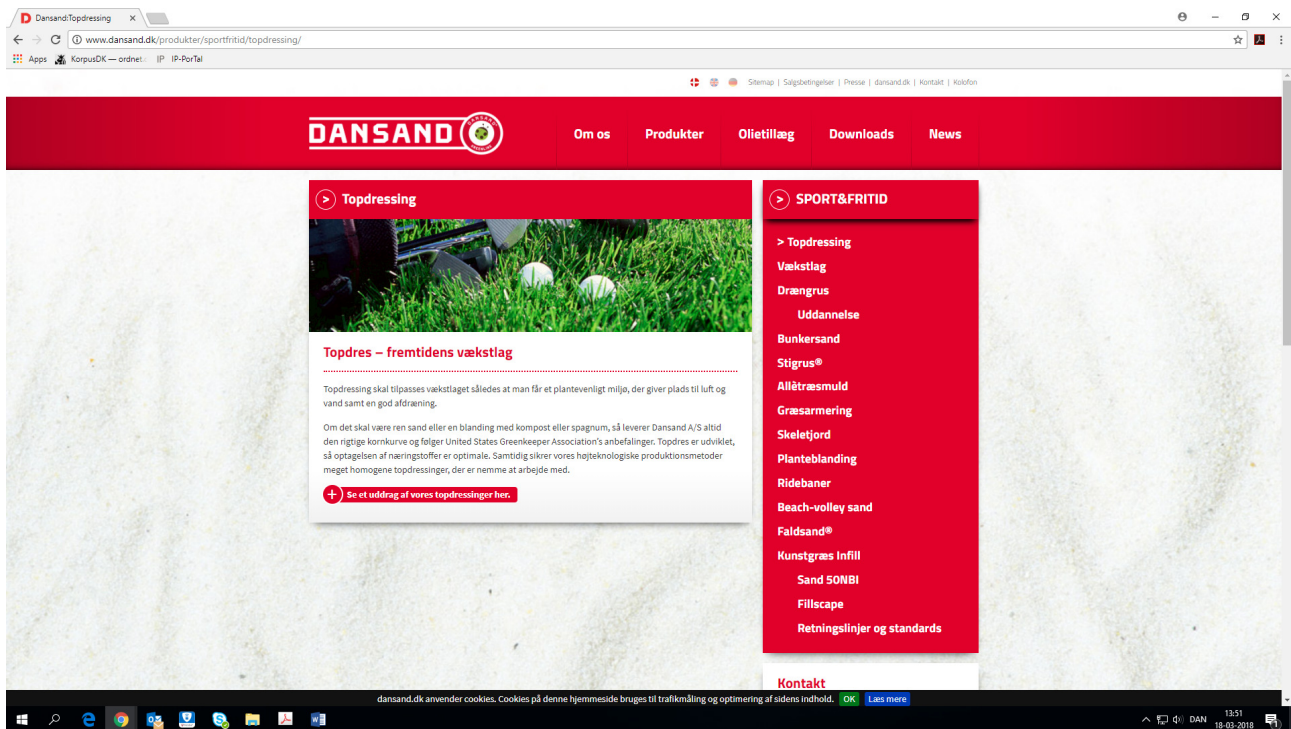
Dansand:Topdressing ×

www.dansand.dk/produkter/sportfritid/topdressing/

Apps KorpusDK — ordnet IP IP-PorTal

Sitemap | Salgsbetingelser | Presse | dansand.dk | Kontakt | Kolofon

DANSAND

Om os Produkter Olietillæg Downloads News

> Topdressing

Topdres – fremtidens vækstlag

Topdressing skal tilpasses vækstlaget således at man får et plantevenligt miljø, der giver plads til luft og vand samt en god afdræning.

Om det skal være ren sand eller en blanding med kompost eller spagnum, så leverer Dansand A/S altid den rigtige kornkurve og følger United States Greenkeeper Association's anbefalinger. Topdres er udviklet, så optagelsen af næringstoffer er optimale. Samtidig sikrer vores højteknologiske produktionsmetoder meget homogene topdressinger, der er nemme at arbejde med.

+ Se et uddrag af vores topdressinger her.

> SPORT&FRITID

> Topdressing
Vækstlag
Drængrus
Uddannelse
Bunkersand
Stigrus®
Allètræsmuld
Græsarmering
Skeletjord
Planteblanding
Ridebaner
Beach-volley sand
Faldsand®
Kunstgræs Infill
Sand 50NBI
Fillscape
Retningslinjer og standards

Kontakt

dansand.dk anvender cookies. Cookies på denne hjemmeside bruges til trafikmåling og optimering af sidens indhold. OK Læs mere

DAN 13:51 18-03-2018